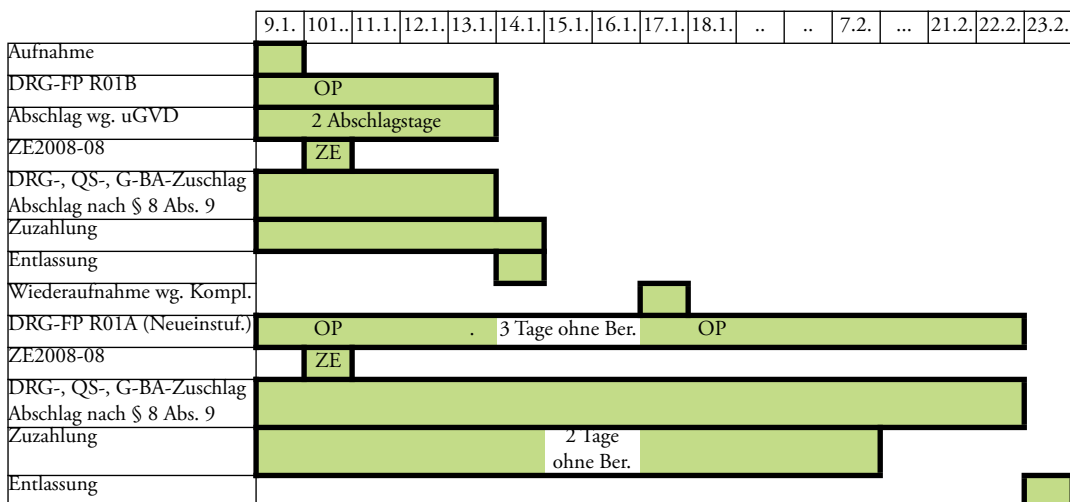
| | 9.1. | 101.. | 11.1. | 12.1. | 13.1. | 14.1. | 15.1. | 16.1. | 17.1. | 18.1. | .. | .. | 7.2. | ... | 21.2. | 22.2. | 23.2. |
|---|---|---|---|---|---|---|---|---|---|---|---|---|---|---|---|---|---|
| Aufnahme | | | | | | | | | | | | | | | | | |
| DRG-FP R01B | OP | | | | | | | | | | | | | | | | |
| Abschlag wg. uGVD | 2 Abschlagstage | | | | | | | | | | | | | | | | |
| ZE2008-08 | | ZE | | | | | | | | | | | | | | | |
| DRG-, QS-, G-BA-Zuschlag Abschlag nach § 8 Abs. 9 | | | | | | | | | | | | | | | | | |
| Zuzahlung | | | | | | | | | | | | | | | | | |
| Entlassung | | | | | | | | | | | | | | | | | |
| Wiederaufnahme wg. Kompl. | | | | | | | | | | | | | | | | | |
| DRG-FP R01A (Neueinstuf.) | OP | | | | . | 3 Tage ohne Ber. | | | OP | | | | | | | | |
| ZE2008-08 | | ZE | | | | | | | | | | | | | | | |
| DRG-, QS-, G-BA-Zuschlag Abschlag nach § 8 Abs. 9 | | | | | | | | | | | | | | | | | |
| Zuzahlung | | | | | | | 2 Tage ohne Ber. | | | | | | | | | | |
| Entlassung | | | | | | | | | | | | | | | | | |